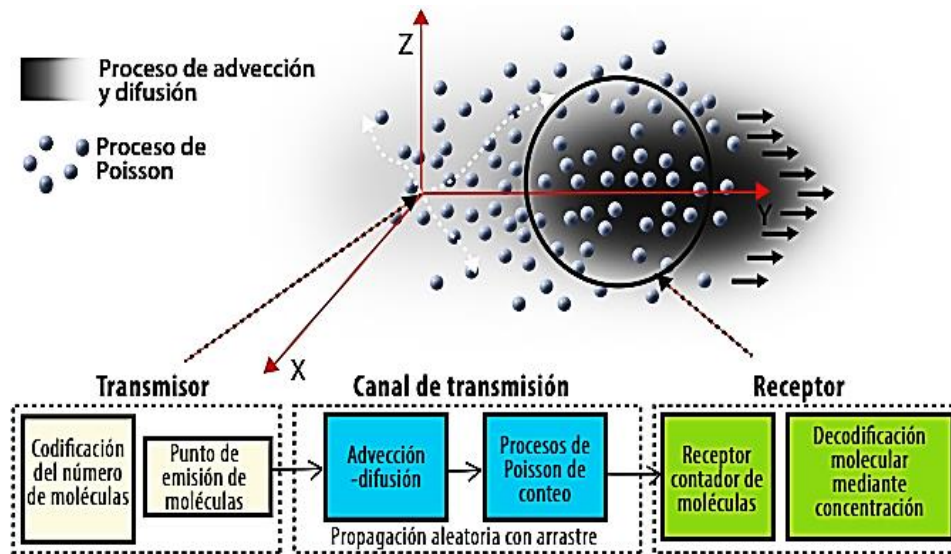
Proceso de advección y difusión

Proceso de Poisson

Z

Y

X

Transmisor

Canal de transmisión

Receptor

Codificación del número de moléculas

Punto de emisión de moléculas

Advección -difusión

Procesos de Poisson de conteo

Propagación aleatoria con arrastre

Receptor contador de moléculas

Decodificación molecular mediante concentración